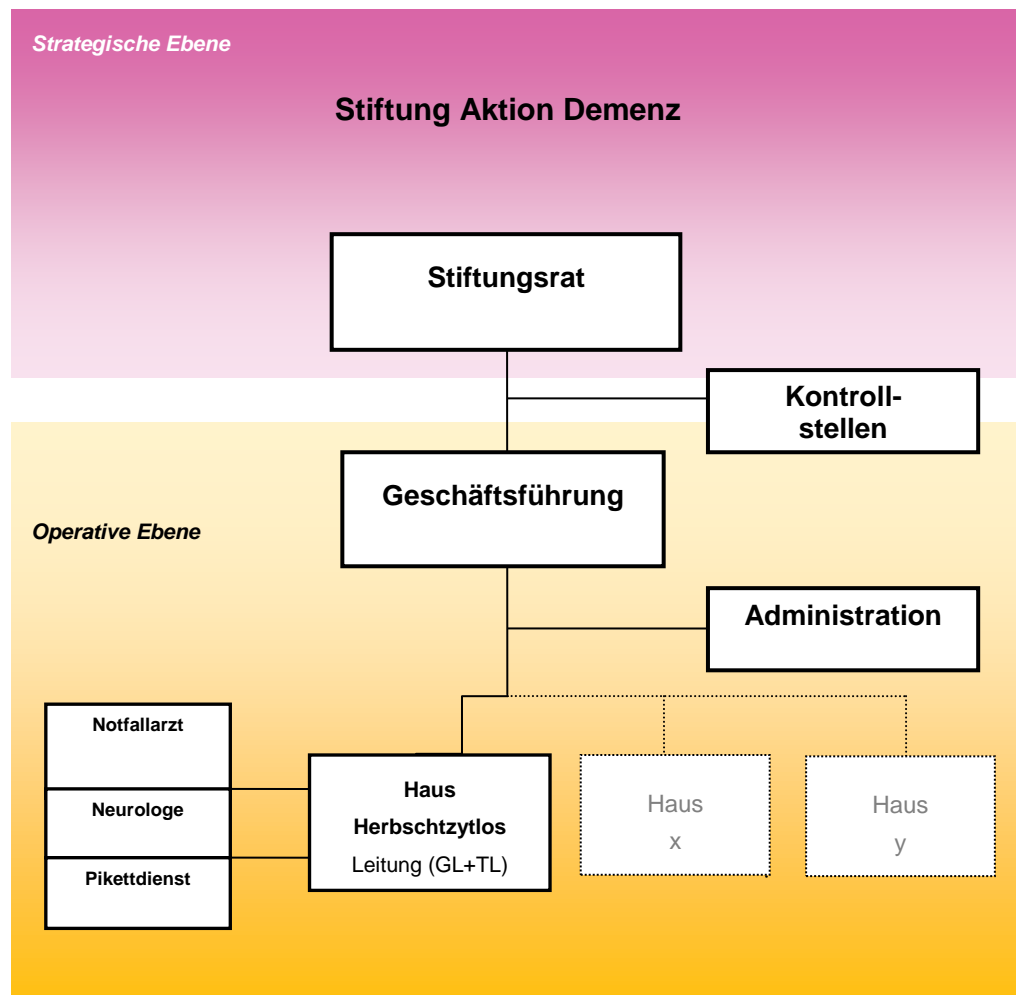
Strategische Ebene

Stiftung Aktion Demenz

Stiftungsrat

Kontrollstellen

Geschäftsführung

Operative Ebene

Administration

Notfallarzt

Neurologe

Pikettdienst

Haus Herbschtzytlos
Leitung (GL+TL)

Haus
x

Haus
y